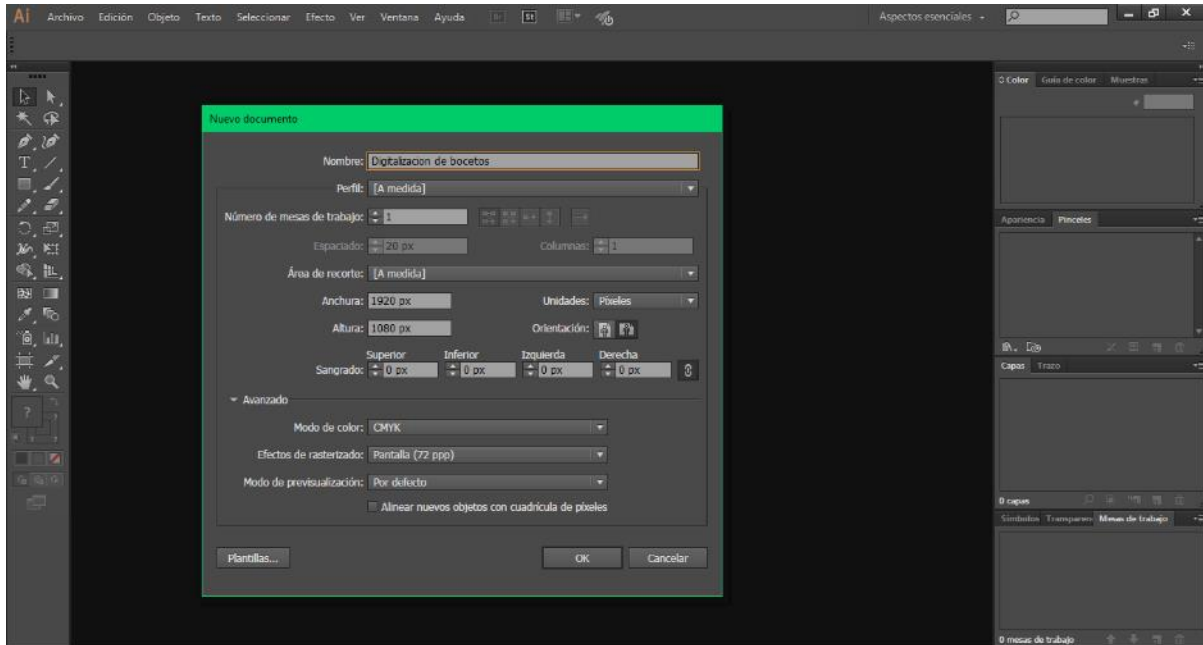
Ai Archivo Edición Objeto Texto Seleccionar Efecto Ver Ventana Ayuda

Aspectos esenciales

Nuevo documento

Nombre: Digitalizacion de bocetos

Perfil: [A medida]

Número de mesas de trabajo: 1

Espaciado: 20 px

Columnas: 1

Área de recorte: [A medida]

Anchura: 1920 px

Unidades: Píxeles

Altura: 1080 px

Orientación:

Sangrado:

| Superior | Inferior | Izquierda | Derecha |
|---|---|---|---|
| 0 px | 0 px | 0 px | 0 px |

Avanzado

Modo de color: CMYK

Efectos de rasterizado: Pantalla (72 ppp)

Modo de previsualización: Por defecto

Alinear nuevos objetos con cuadrícula de píxeles

Plantillas...

OK

Cancelar

Color Guía de color Muestras

Apariencia Pinceles

Capas Trazo

0 capas

Símbolos Transparen Mesas de trabajo

0 mesas de trabajo